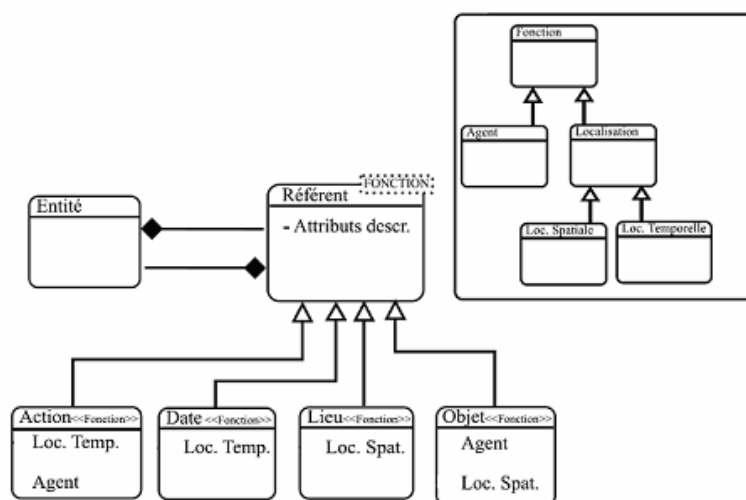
Fonction

Agent

Localisation

Loc. Spatiale

Loc. Temporelle

Entité

Référent

FONCTION

- Attributs descr.

Action<<Fonction>>

Loc. Temp.

Agent

Date <<Fonction>>

Loc. Temp.

Lieu<<Fonction>>

Loc. Spat.

Objet<<Fonction>>

Agent

Loc. Spat.